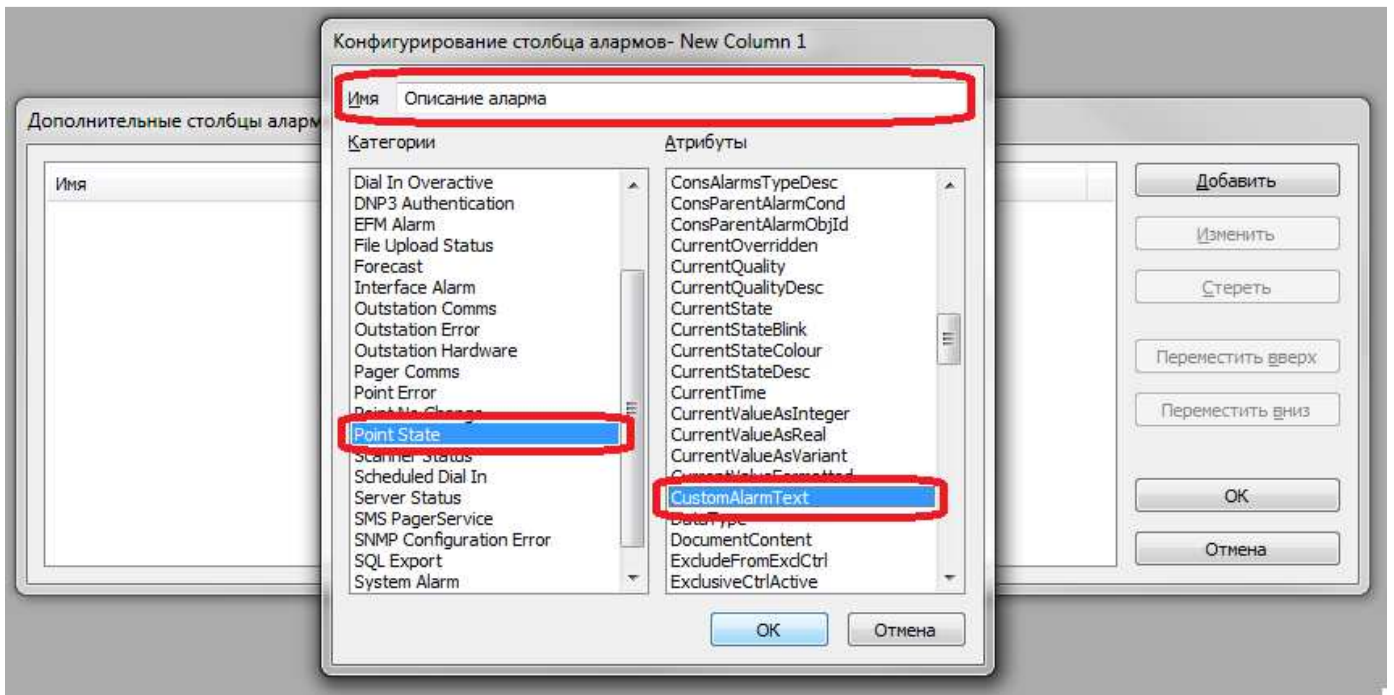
Конфигурирование столбца алармов- New Column 1

Имя Описание аларма

Дополнительные столбцы аларм

Имя

Категории

Dial In Overactive
DNP3 Authentication
EFM Alarm
File Upload Status
Forecast
Interface Alarm
Outstation Comms
Outstation Error
Outstation Hardware
Pager Comms
Point Error
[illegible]
Point State
Scanner Status
Scheduled Dial In
Server Status
SMS PagerService
SNMP Configuration Error
SQL Export
System Alarm

Атрибуты

ConsAlarmsTypeDesc
ConsParentAlarmCond
ConsParentAlarmObjId
CurrentOverridden
CurrentQuality
CurrentQualityDesc
CurrentState
CurrentStateBlink
CurrentStateColour
CurrentStateDesc
CurrentTime
CurrentValueAsInteger
CurrentValueAsReal
CurrentValueAsVariant
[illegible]
CustomAlarmText
DataType
DocumentContent
ExcludeFromExclCtrl
ExclusiveCtrlActive

OK
Отмена

Добавить
Изменить
Стереть
Переместить вверх
Переместить вниз
OK
Отмена